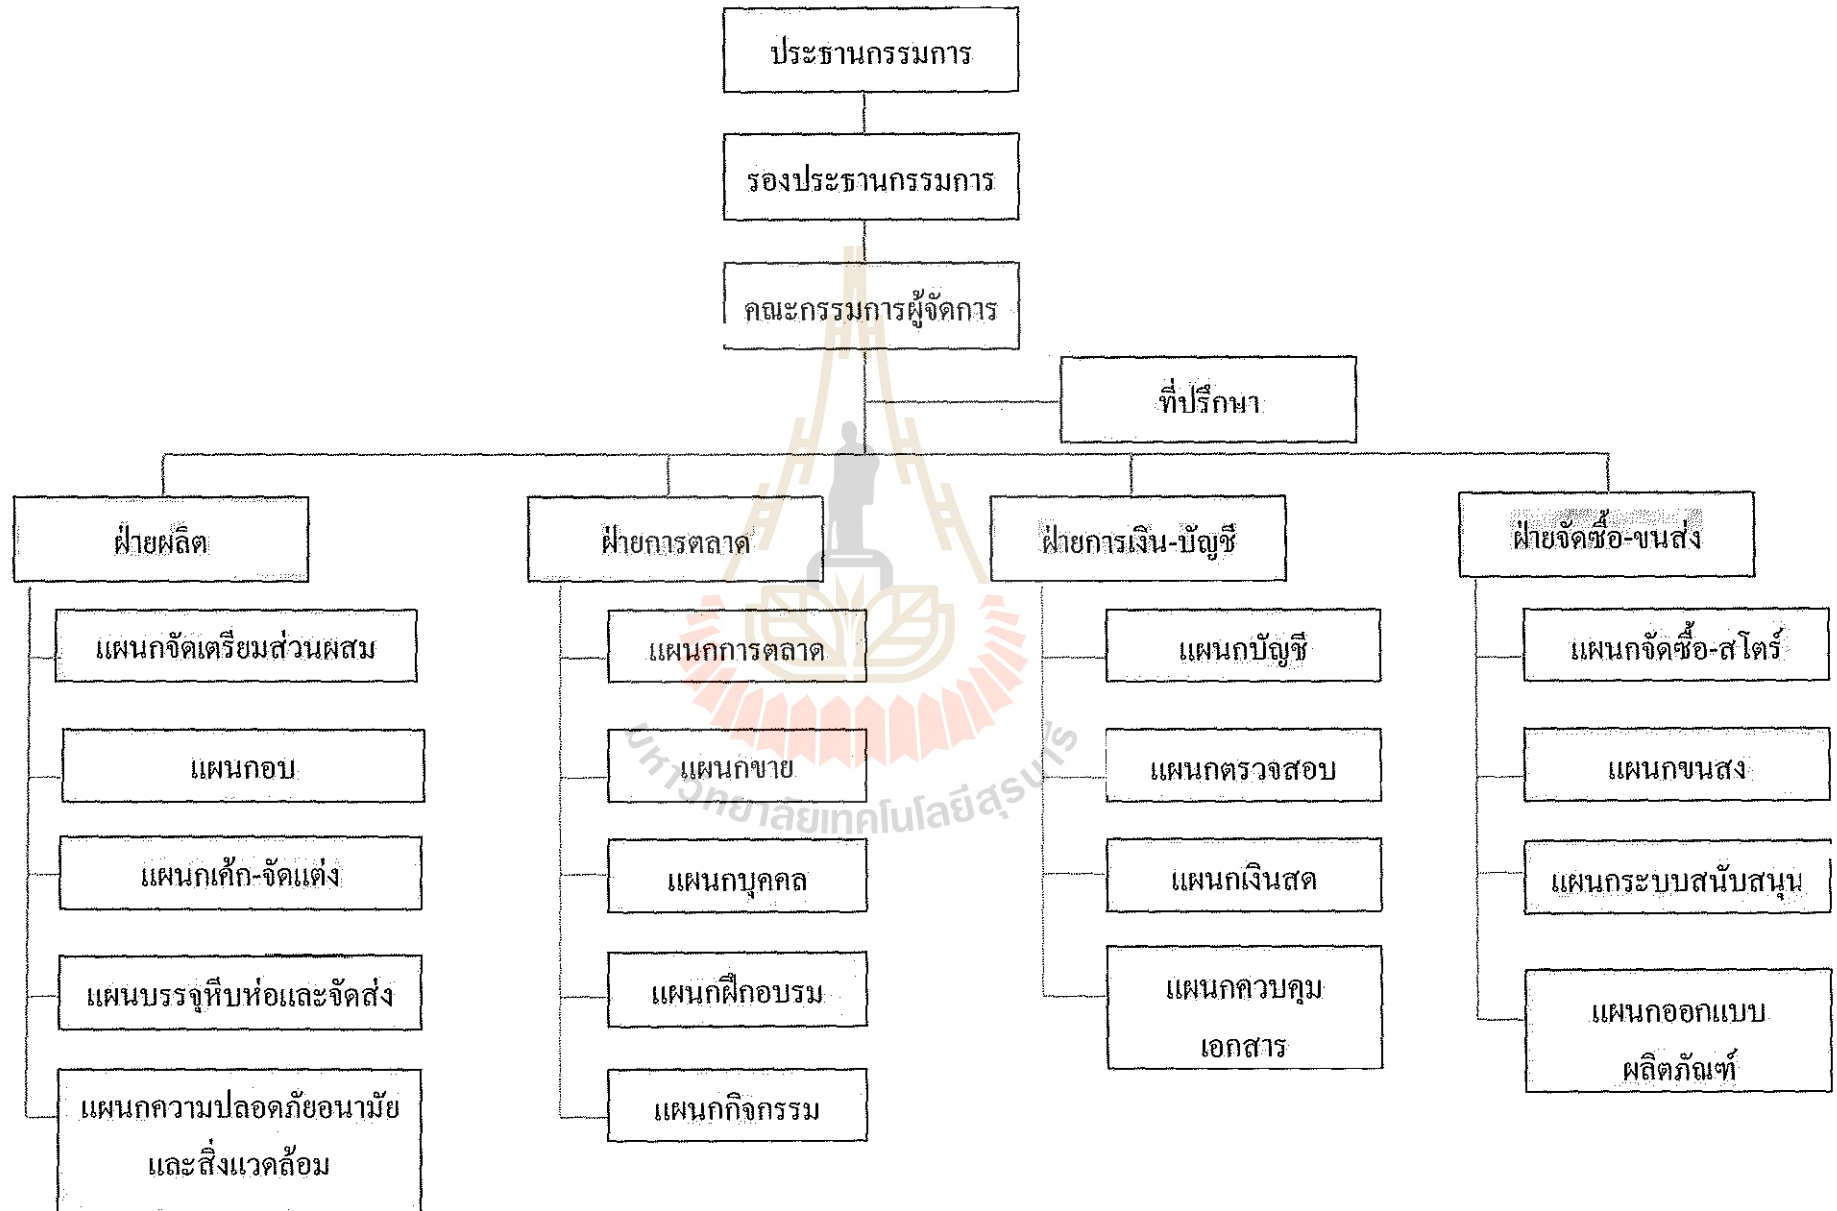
ประธานกรรมการ

รองประธานกรรมการ

คณะกรรมการผู้จัดการ

ที่ปรึกษา

ฝ่ายผลิต

แผนกจัดเตรียมส่วนผสม

แผนกอบ

แผนกเค้ก-จัดแต่ง

แผนบรรจุหีบห่อและจัดส่ง

แผนกความปลอดภัยอนามัยและสิ่งแวดล้อม

ฝ่ายการตลาด

แผนกการตลาด

แผนกขาย

แผนกบุคคล

แผนกฝึกอบรม

แผนกกิจกรรม

ฝ่ายการเงิน-บัญชี

แผนกบัญชี

แผนกตรวจสอบ

แผนกเงินสด

แผนกควบคุมเอกสาร

ฝ่ายจัดซื้อ-ขนส่ง

แผนกจัดซื้อ-สโตร์

แผนกขนสง

แผนกระบบสนับสนุน

แผนกออกแบบผลิตภัณฑ์

มหาวิทยาลัยเทคโนโลยีสุรนารี